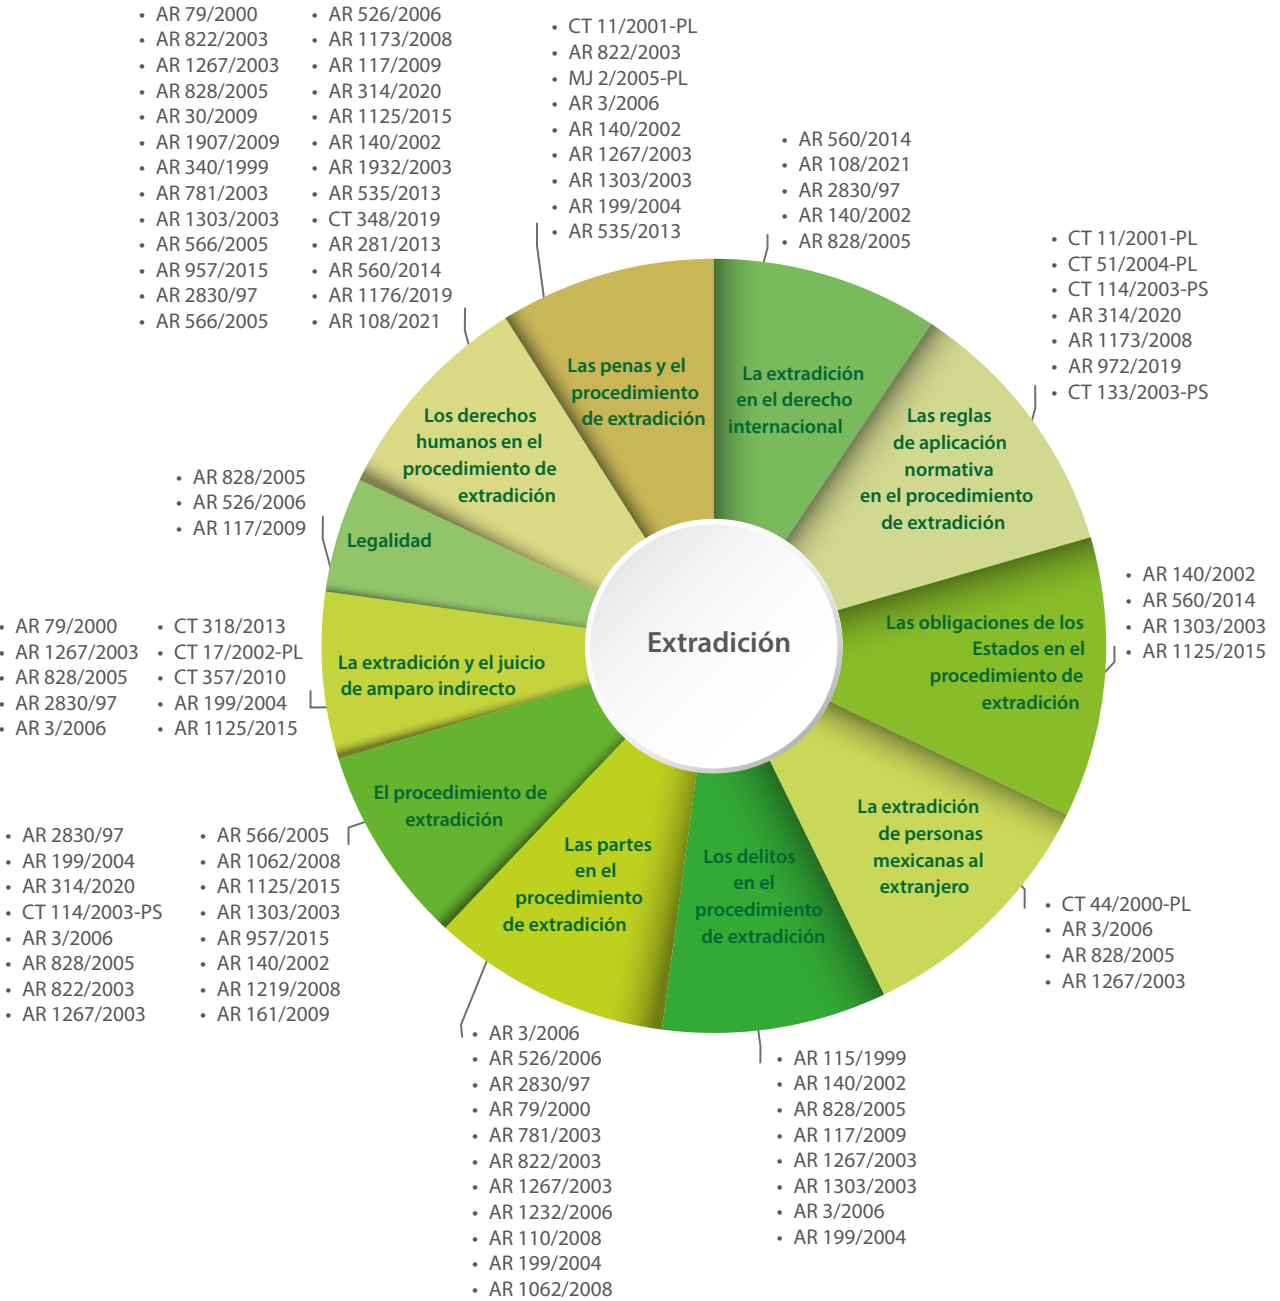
• AR 79/2000
• AR 822/2003
• AR 1267/2003
• AR 828/2005
• AR 30/2009
• AR 1907/2009
• AR 340/1999
• AR 781/2003
• AR 1303/2003
• AR 566/2005
• AR 957/2015
• AR 2830/97
• AR 566/2005

• AR 526/2006
• AR 1173/2008
• AR 117/2009
• AR 314/2020
• AR 1125/2015
• AR 140/2002
• AR 1932/2003
• AR 535/2013
• CT 348/2019
• AR 281/2013
• AR 560/2014
• AR 1176/2019
• AR 108/2021

• CT 11/2001-PL
• AR 822/2003
• MJ 2/2005-PL
• AR 3/2006
• AR 140/2002
• AR 1267/2003
• AR 1303/2003
• AR 199/2004
• AR 535/2013

• AR 560/2014
• AR 108/2021
• AR 2830/97
• AR 140/2002
• AR 828/2005

• CT 11/2001-PL
• CT 51/2004-PL
• CT 114/2003-PS
• AR 314/2020
• AR 1173/2008
• AR 972/2019
• CT 133/2003-PS

Las penas y el procedimiento de extradición

La extradición en el derecho internacional

Los derechos humanos en el procedimiento de extradición

Las reglas de aplicación normativa en el procedimiento de extradición

• AR 828/2005
• AR 526/2006
• AR 117/2009

Legalidad

Extradición

• AR 140/2002
• AR 560/2014
• AR 1303/2003
• AR 1125/2015

Las obligaciones de los Estados en el procedimiento de extradición

• AR 79/2000
• AR 1267/2003
• AR 828/2005
• AR 2830/97
• AR 3/2006

• CT 318/2013
• CT 17/2002-PL
• CT 357/2010
• AR 199/2004
• AR 1125/2015

La extradición y el juicio de amparo indirecto

El procedimiento de extradición

La extradición de personas mexicanas al extranjero

• AR 2830/97
• AR 199/2004
• AR 314/2020
• CT 114/2003-PS
• AR 3/2006
• AR 828/2005
• AR 822/2003
• AR 1267/2003

• AR 566/2005
• AR 1062/2008
• AR 1125/2015
• AR 1303/2003
• AR 957/2015
• AR 140/2002
• AR 1219/2008
• AR 161/2009

Las partes en el procedimiento de extradición

Los delitos en el procedimiento de extradición

• CT 44/2000-PL
• AR 3/2006
• AR 828/2005
• AR 1267/2003

• AR 3/2006
• AR 526/2006
• AR 2830/97
• AR 79/2000
• AR 781/2003
• AR 822/2003
• AR 1267/2003
• AR 1232/2006
• AR 110/2008
• AR 199/2004
• AR 1062/2008

• AR 115/1999
• AR 140/2002
• AR 828/2005
• AR 117/2009
• AR 1267/2003
• AR 1303/2003
• AR 3/2006
• AR 199/2004